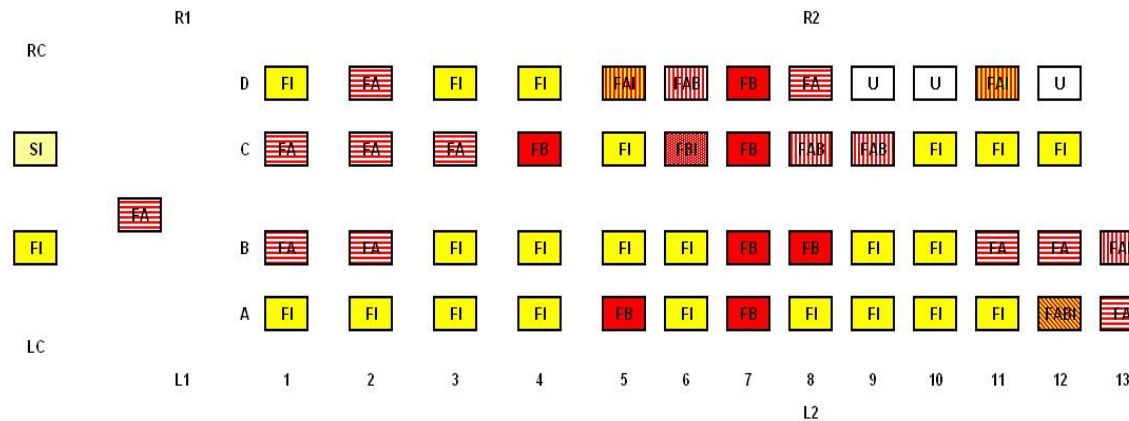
R1

R2

RC

D FI FA FI FI FAI FAB FB FA U U FAI U

SI

C FA FA FA FB FI FBI FB FAB FAB FI FI FI

FA

FI

B FA FA FI FI FI FI FB FB FI FI FA FA FA

A FI FI FI FI FB FI FB FI FI FI FI FABI FA

LC

L1 1 2 3 4 5 6 7 8 9 10 11 12 13

L2